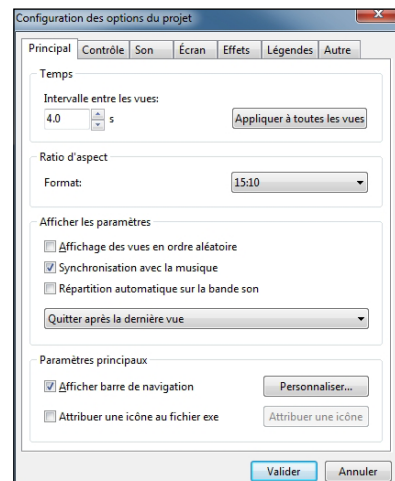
Configuration des options du projet

Principal | Contrôle | Son | Écran | Effets | Légendes | Autre

Temps

Intervalle entre les vues:

4.0 s

Appliquer à toutes les vues

Ratio d'aspect

Format: 15:10

Afficher les paramètres

Affichage des vues en ordre aléatoire

Synchronisation avec la musique

Répartition automatique sur la bande son

Quitter après la dernière vue

Paramètres principaux

Afficher barre de navigation

Personnaliser...

Attribuer une icône au fichier exe

Attribuer une icône

Valider

Annuler